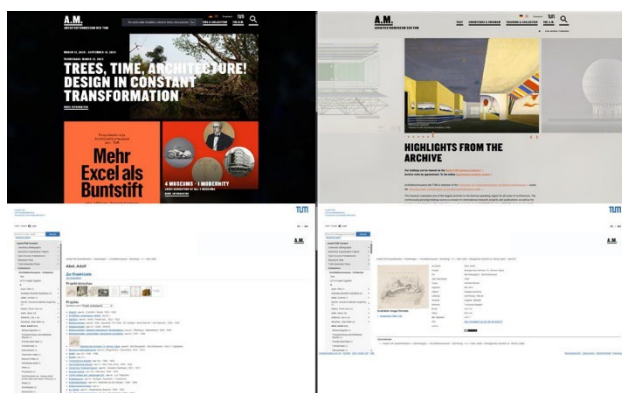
A.M.
ARCHITEKTURMUSEUM DER TUM

MARCH 13, 2025 – SEPTEMBER 14, 2025

TREES, TIME, ARCHITECTURE! DESIGN IN CONSTANT TRANSFORMATION

Mehr Excel als Buntstift

4 MUSEUMS – 1 MODERNITY

A.M.
ARCHITEKTURMUSEUM DER TUM

HIGHLIGHTS FROM THE ARCHIVE

TUM

TUM

A.M.

A.M.

Adolf, Adolf

Zur Provenienz

Ausstellungen

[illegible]